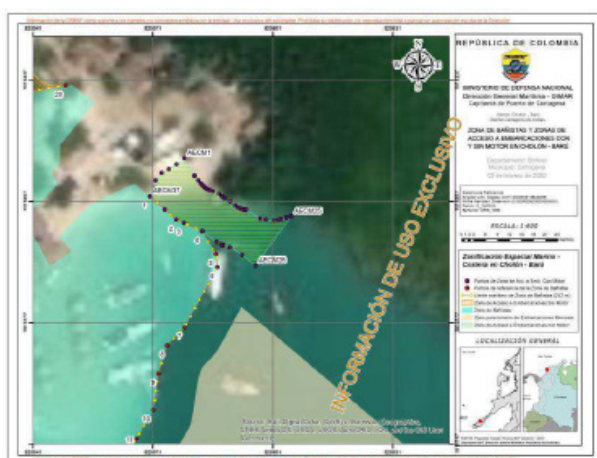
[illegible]

REPÚBLICA DE COLOMBIA

MINISTERIO DE DEFENSA NACIONAL
Dirección General Marítima - DIMAR
Capitanía de Puerto de Cartagena

ZONA DE BAÑISTAS Y ZONAS DE ACCESO A EMBARCACIONES CON Y SIN MOTOR EN CHOLÓN - BARÚ

Departamento Bolívar
Municipio Cartagena
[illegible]

ESCALA: 1:400

Zonificación Espacial Marino - Costera en Cholón - Barú

LOCALIZACIÓN GENERAL

INFORMACIÓN DE USO EXCLUSIVO

N
S
E
W

ABCM1
ABCM1
ABCM2
ABCM3
1
2
3
4
5
6
7
8
9
10
11
20

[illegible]